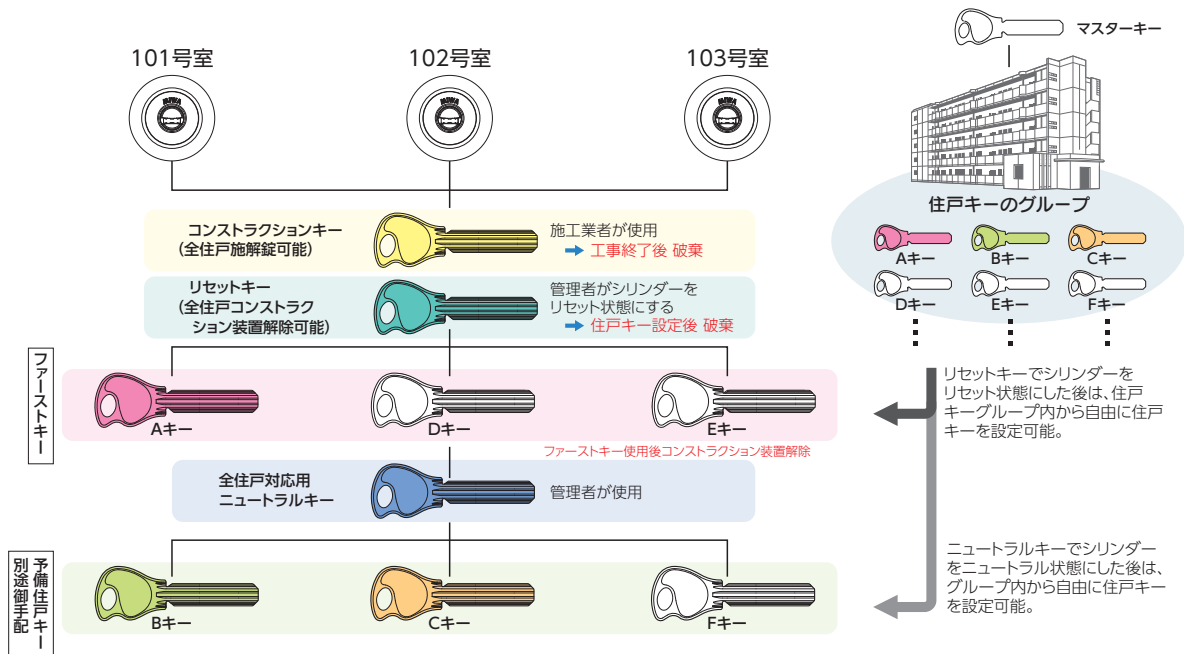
101号室

102号室

103号室

マスターキー

住戸キーのグループ

Aキー
Bキー
Cキー
Dキー
Eキー
Fキー

コンストラクションキー
（全住戸施解錠可能）

施工業者が使用
➡ 工事終了後 破棄

リセットキー
（全住戸コンストラクション装置解除可能）

管理者がシリンダーをリセット状態にする
➡ 住戸キー設定後 破棄

ファーストキー

Aキー
Dキー
Eキー

ファーストキー使用後コンストラクション装置解除

リセットキーでシリンダーをリセット状態にした後は、住戸キーグループ内から自由に住戸キーを設定可能。

全住戸対応用
ニュートラルキー

管理者が使用

予備住戸キー
別途御手配

Bキー
Cキー
Fキー

ニュートラルキーでシリンダーをニュートラル状態にした後は、グループ内から自由に住戸キーを設定可能。